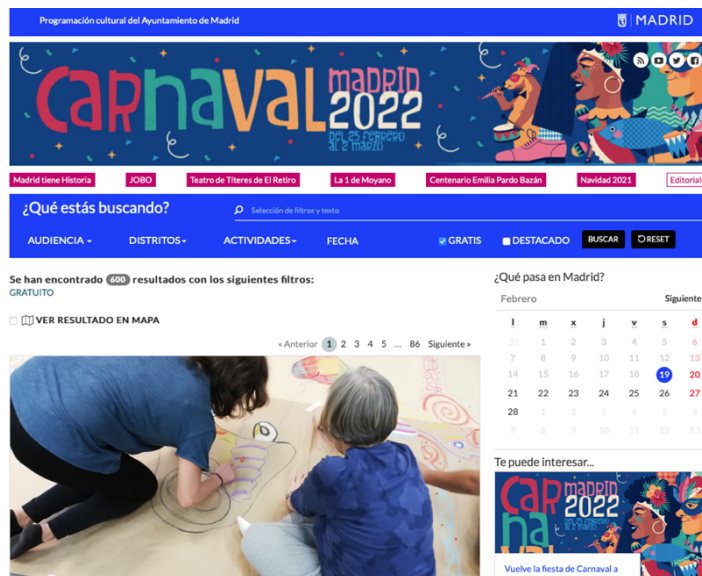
Programación cultural del Ayuntamiento de Madrid

MADRID

CARNAVAL MADRID 2022 DEL 25 FEBRERO AL 2 MARZO

Madrid tiene Historia | JOBO | Teatro de Títeres de El Retiro | La 1 de Moyano | Centenario Emilia Pardo Bazán | Navidad 2021 | Editorial

¿Qué estás buscando?

Selección de filtros y texto

AUDIENCIA | DISTRITOS | ACTIVIDADES | FECHA | GRATIS | DESTACADO | BUSCAR | RESET

Se han encontrado 600 resultados con los siguientes filtros:
GRATUITO

VER RESULTADO EN MAPA

« Anterior 1 2 3 4 5 ... 86 Siguiente »

¿Qué pasa en Madrid?

Febrero Siguiente

| l | m | x | j | v | s | d |
|---|---|---|---|---|---|---|
| 31 | 1 | 2 | 3 | 4 | 5 | 6 |
| 7 | 8 | 9 | 10 | 11 | 12 | 13 |
| 14 | 15 | 16 | 17 | 18 | 19 | 20 |
| 21 | 22 | 23 | 24 | 25 | 26 | 27 |
| 28 | 1 | 2 | 3 | 4 | 5 | 6 |
| 7 | 8 | 9 | 10 | 11 | 12 | 13 |

Te puede interesar...

CARNAVAL MADRID 2022 DEL 25 FEBRERO AL 2 MARZO

Vuelve la fiesta de Carnaval a